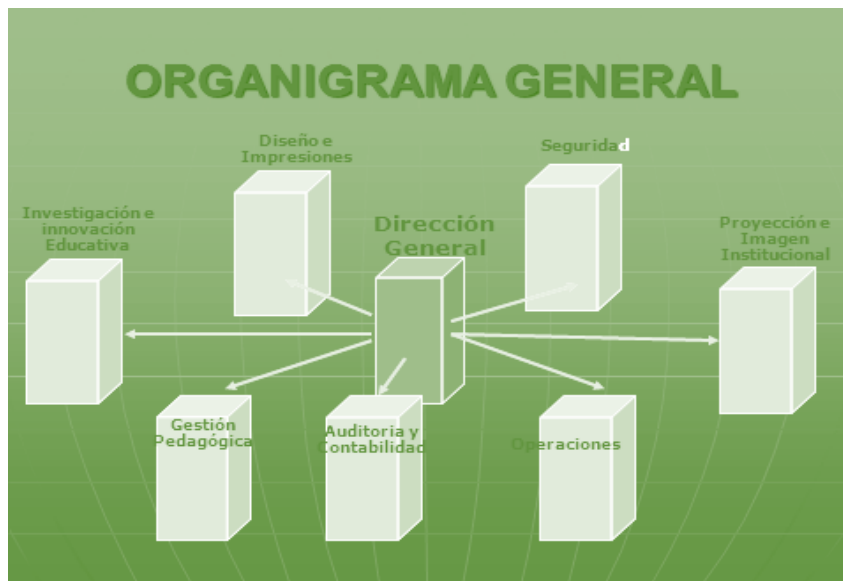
ORGANIGRAMA GENERAL

Diseño e Impresiones

Seguridad

Investigación e innovación Educativa

Dirección General

Proyección e Imagen Institucional

Gestión Pedagógica

Auditoria y Contabilidad

Operaciones